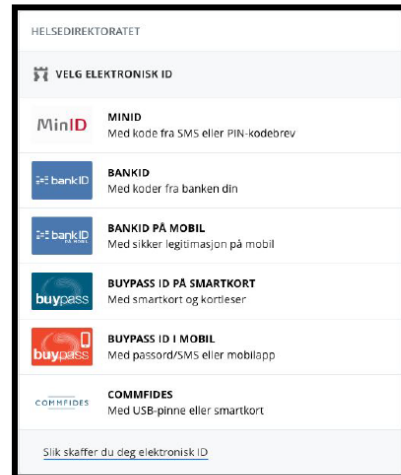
HELSEDIREKTORATET

VELG ELEKTRONISK ID

MinID
MINID
Med kode fra SMS eller PIN-kodebrev

bankID
BANKID
Med koder fra banken din

bankID PÅ MOBIL
BANKID PÅ MOBIL
Med sikker legitimasjon på mobil

buypass
BUYPASS ID PÅ SMARTKORT
Med smartkort og kortleser

buypass
BUYPASS ID I MOBIL
Med passord/SMS eller mobilapp

COMMFIDES
COMMFIDES
Med USB-pinne eller smartkort

Slik skaffer du deg elektronisk ID